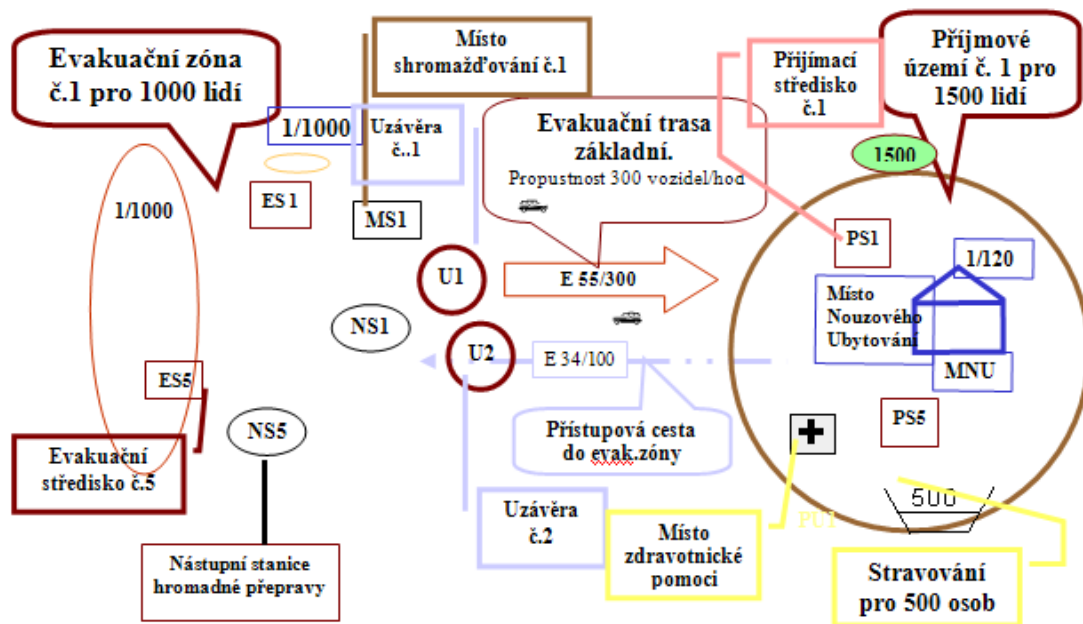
Evakuační zóna č.1 pro 1000 lidí

Místo shromažďování č.1

Přijímací středisko č.1

Příjmové území č. 1 pro 1500 lidí

1/1000

Uzávěra č..1

Evakuační trasa základní.
Propustnost 300 vozidel/hod

1500

1/1000

ES 1

MS1

PS1

1/120

U1

E 55/300

Místo Nouzového Ubytování

NS1

U2

E 34/100

MNU

ES5

PS5

NS5

Přístupová cesta do evak.zóny

Evakuační středisko č.5

500

PU1

Uzávěra č.2

Místo zdravotnické pomoci

Nástupní stanice hromadné přepravy

Stravování pro 500 osob